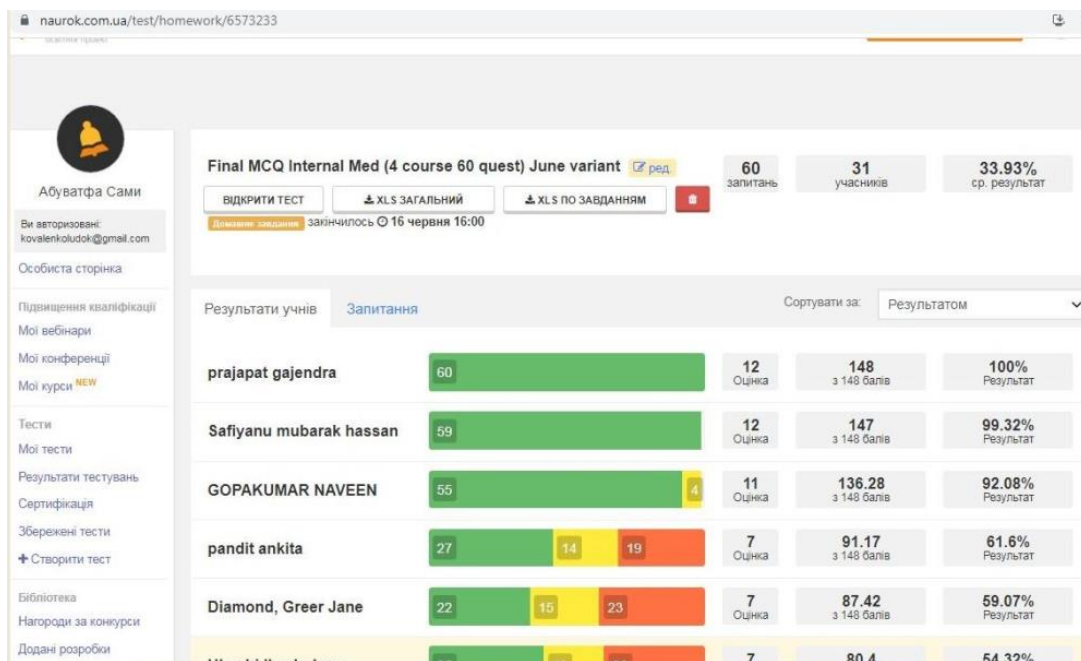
naurok.com.ua/test/homework/6573233

Абуватфа Сами

Ви авторизовані: kovalenkoludok@gmail.com

Особиста сторінка

Підвищення кваліфікації

Мої вебінари

Мої конференції

Мої курси NEW

Тести

Мої тести

Результати тестувань

Сертифікація

Збережені тести

+ Створити тест

Бібліотека

Нагороди за конкурси

Додані розробки

Final MCQ Internal Med (4 course 60 quest) June variant ред

ВІДКРИТИ ТЕСТ

XLS ЗАГАЛЬНИЙ

XLS ПО ЗАВДАННЯМ

Домашнє завдання закінчилось 16 червня 16:00

60 запитань

31 учасників

33.93% ср. результат

Результати учнів

Запитання

Сортувати за: Результатом

| | | | | |
|---|---|---|---|---|
| prajapat gajendra | 60 | 12 Оцінка | 148 з 148 балів | 100% Результат |
| Safiyanu mubarak hassan | 59 | 12 Оцінка | 147 з 148 балів | 99.32% Результат |
| GOPAKUMAR NAVEEN | 55 4 | 11 Оцінка | 136.28 з 148 балів | 92.08% Результат |
| pandit ankita | 27 14 19 | 7 Оцінка | 91.17 з 148 балів | 61.6% Результат |
| Diamond, Greer Jane | 22 15 23 | 7 Оцінка | 87.42 з 148 балів | 59.07% Результат |
| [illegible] | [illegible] | 7 | 80.4 | 54.32% |